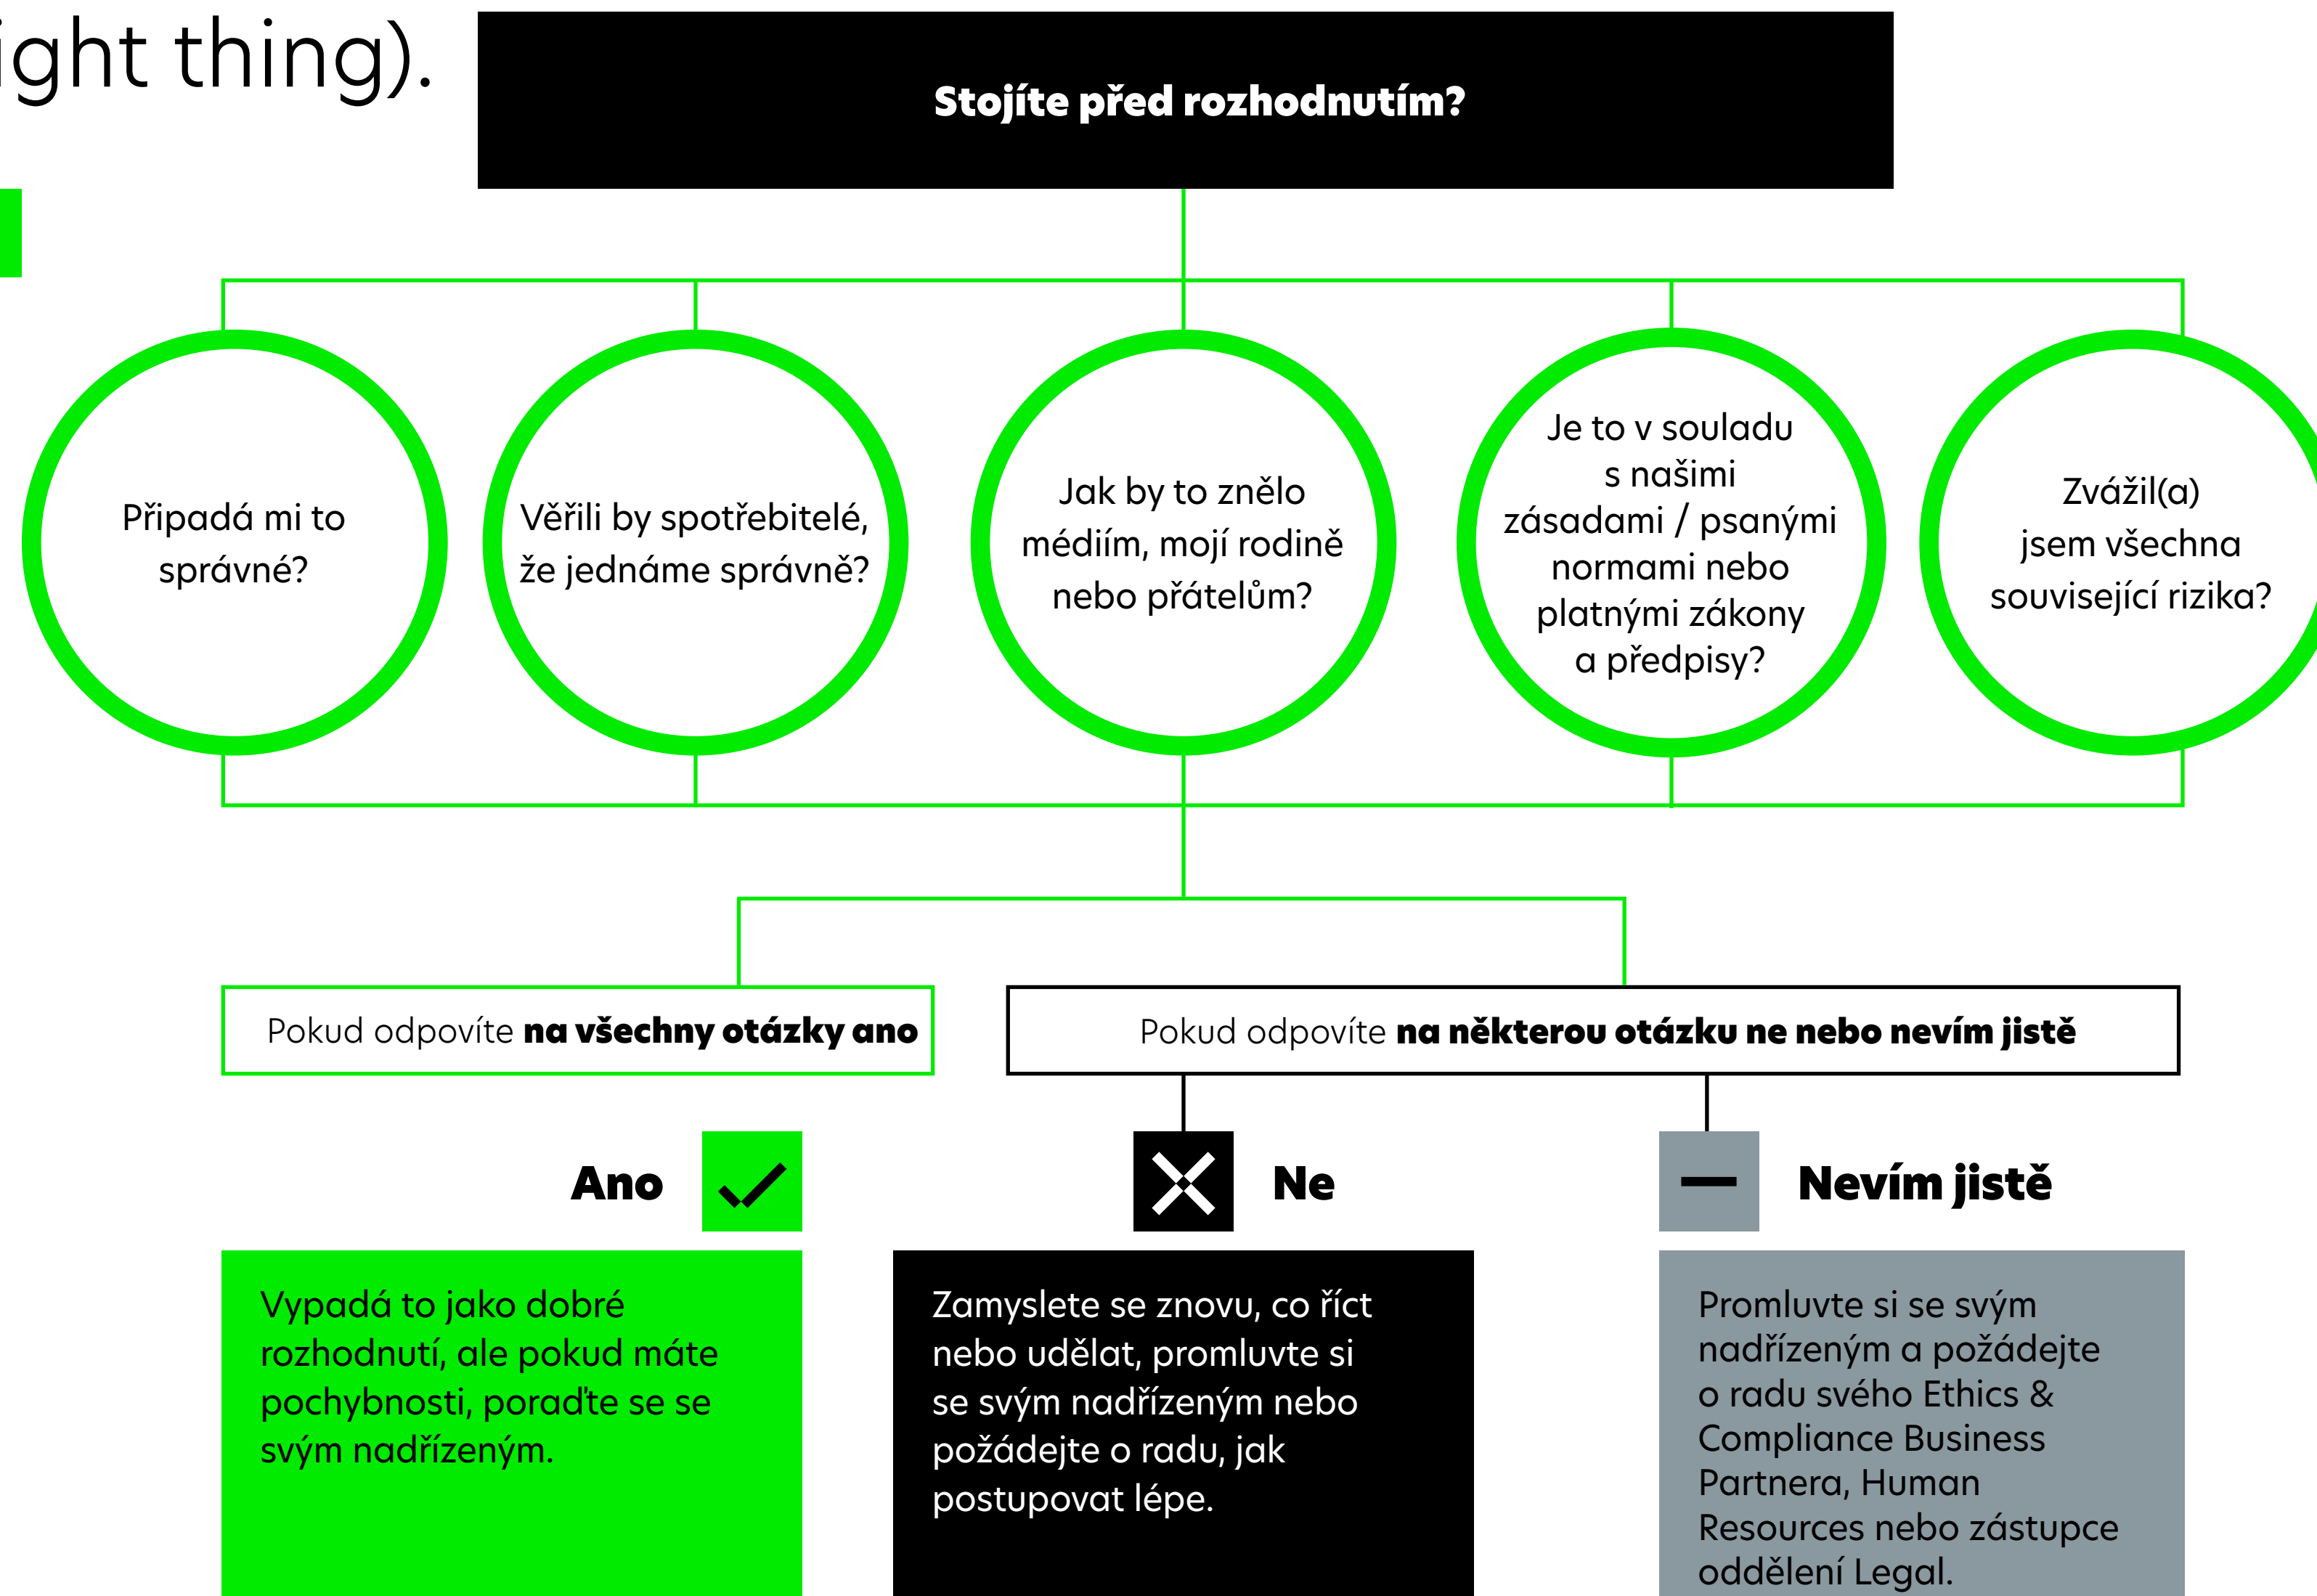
ight thing).

Stojíte před rozhodnutím?

Připadá mi to správné?

Věřili by spotřebitelé, že jednáme správně?

Jak by to znělo médiím, mojí rodině nebo přátelům?

Je to v souladu s našimi zásadami / psanými normami nebo platnými zákony a předpisy?

Zvážil(a) jsem všechna související rizika?

Pokud odpovíte **na všechny otázky ano**

Pokud odpovíte **na některou otázku ne nebo nevím jistě**

Ano

Ne

Nevím jistě

Vypadá to jako dobré rozhodnutí, ale pokud máte pochybnosti, poraďte se se svým nadřízeným.

Zamyslete se znovu, co říct nebo udělat, promluvte si se svým nadřízeným nebo požádejte o radu, jak postupovat lépe.

Promluvte si se svým nadřízeným a požádejte o radu svého Ethics & Compliance Business Partnera, Human Resources nebo zástupce oddělení Legal.